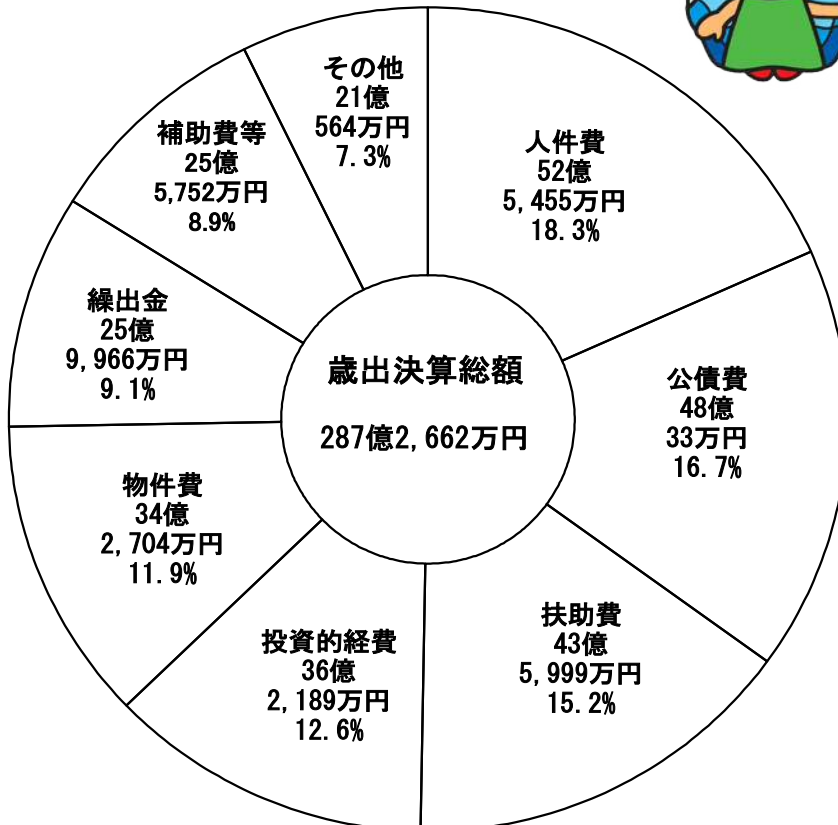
その他
21億
564万円
7.3%

人件費
52億
5,455万円
18.3%

公債費
48億
33万円
16.7%

扶助費
43億
5,999万円
15.2%

投資的経費
36億
2,189万円
12.6%

物件費
34億
2,704万円
11.9%

繰出金
25億
9,966万円
9.1%

補助費等
25億
5,752万円
8.9%

歳出決算総額
287億2,662万円